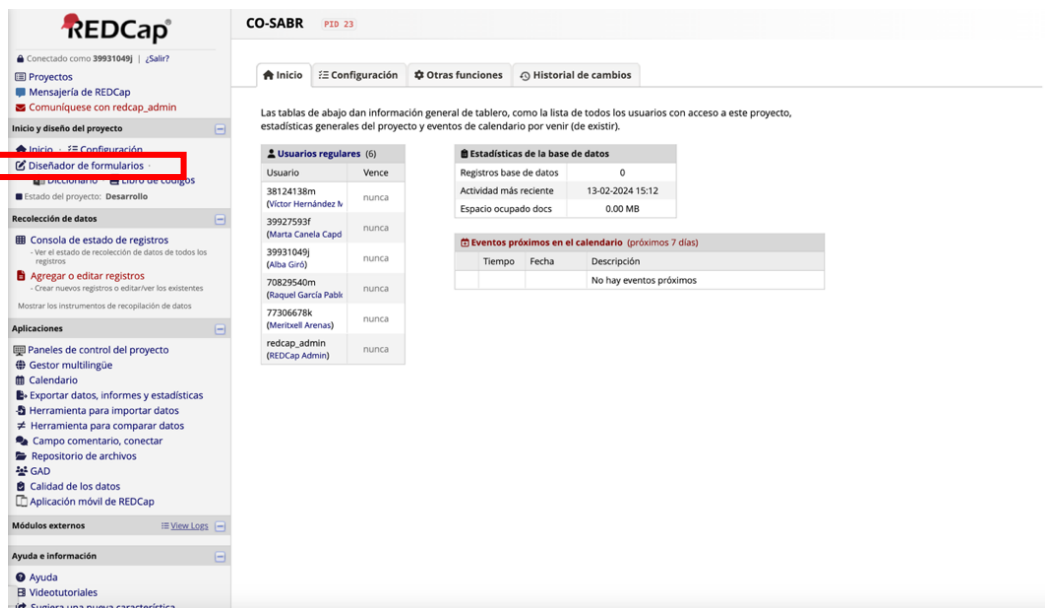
REDCap

Conectado como 39931049j | ¿Salir?
Proyectos
Mensajería de REDCap
Comuníquese con redcap_admin

Inicio y diseño del proyecto
Inicio · Configuración
Diseñador de formularios ·
Diccionario · Libro de códigos
Estado del proyecto: Desarrollo

Recolección de datos
Consola de estado de registros
- Ver el estado de recolección de datos de todos los registros
Agregar o editar registros
- Crear nuevos registros o editar/ver los existentes
Mostrar los instrumentos de recopilación de datos

Aplicaciones
Paneles de control del proyecto
Gestor multilingüe
Calendario
Exportar datos, informes y estadísticas
Herramienta para importar datos
Herramienta para comparar datos
Campo comentario, conectar
Repositorio de archivos
GAD
Calidad de los datos
Aplicación móvil de REDCap

Módulos externos
View Logs

Ayuda e información
Ayuda
Videotutoriales
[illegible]

CO-SABR PID 23

Inicio | Configuración | Otras funciones | Historial de cambios

Las tablas de abajo dan información general de tablero, como la lista de todos los usuarios con acceso a este proyecto, estadísticas generales del proyecto y eventos de calendario por venir (de existir).

Usuarios regulares (6)

| Usuario | Vence |
|---|---|
| 38124138m (Víctor Hernández M | nunca |
| 39927593f (Marta Canela Capd | nunca |
| 39931049j (Alba Giró) | nunca |
| 70829540m (Raquel García Pabl | nunca |
| 77306678k (Meritxell Arenas) | nunca |
| redcap_admin (REDCap Admin) | nunca |

Estadísticas de la base de datos

| | |
|---|---|
| Registros base de datos | 0 |
| Actividad más reciente | 13-02-2024 15:12 |
| Espacio ocupado docs | 0.00 MB |

Eventos próximos en el calendario (próximos 7 días)

| | Tiempo | Fecha | Descripción |
|---|---|---|---|
| | | | No hay eventos próximos |